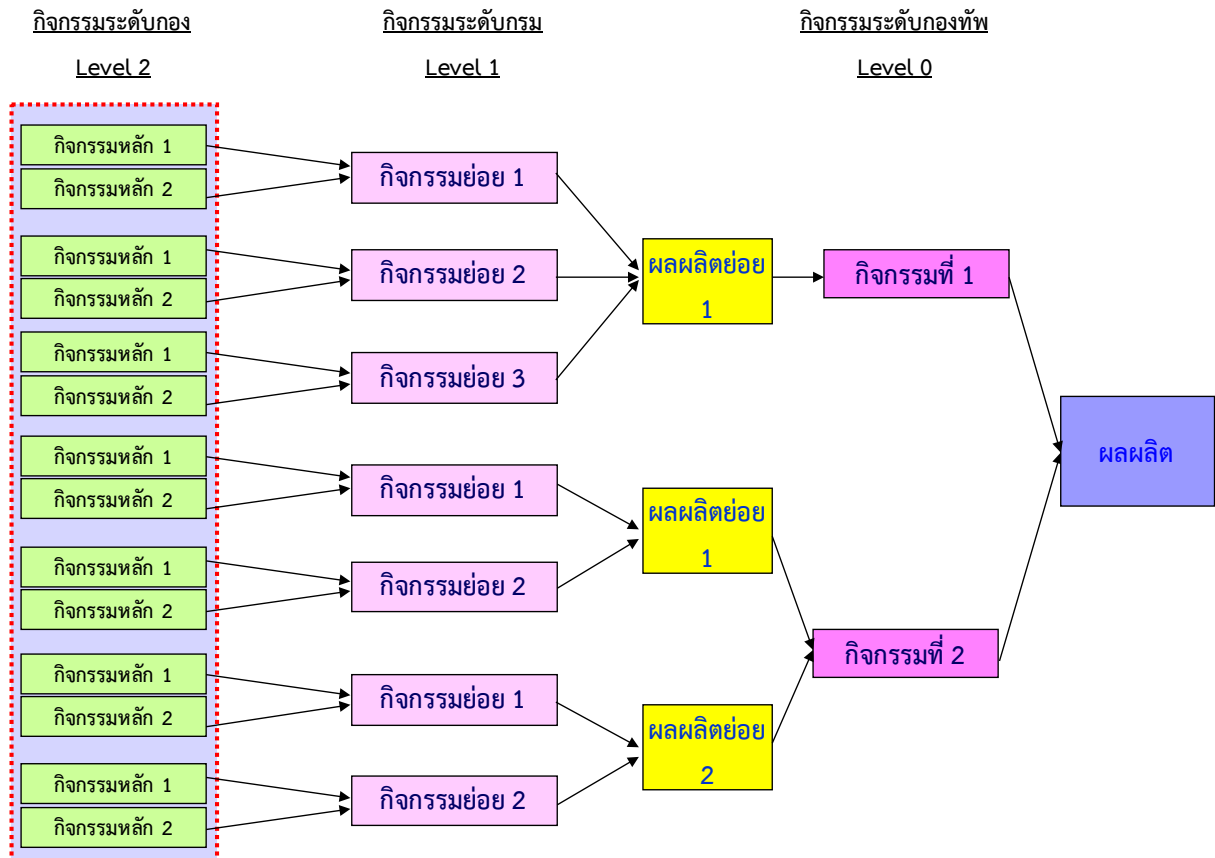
กิจกรรมระดับกอง

Level 2

กิจกรรมระดับกรม

Level 1

กิจกรรมระดับกองทัพ

Level 0

กิจกรรมหลัก 1
กิจกรรมหลัก 2
กิจกรรมหลัก 1
กิจกรรมหลัก 2
กิจกรรมหลัก 1
กิจกรรมหลัก 2
กิจกรรมหลัก 1
กิจกรรมหลัก 2
กิจกรรมหลัก 1
กิจกรรมหลัก 2
กิจกรรมหลัก 1
กิจกรรมหลัก 2
กิจกรรมหลัก 1
กิจกรรมหลัก 2

กิจกรรมย่อย 1
กิจกรรมย่อย 2
กิจกรรมย่อย 3
กิจกรรมย่อย 1
กิจกรรมย่อย 2
กิจกรรมย่อย 1
กิจกรรมย่อย 2

ผลผลิตย่อย 1
ผลผลิตย่อย 1
ผลผลิตย่อย 2

กิจกรรมที่ 1
กิจกรรมที่ 2

ผลผลิต